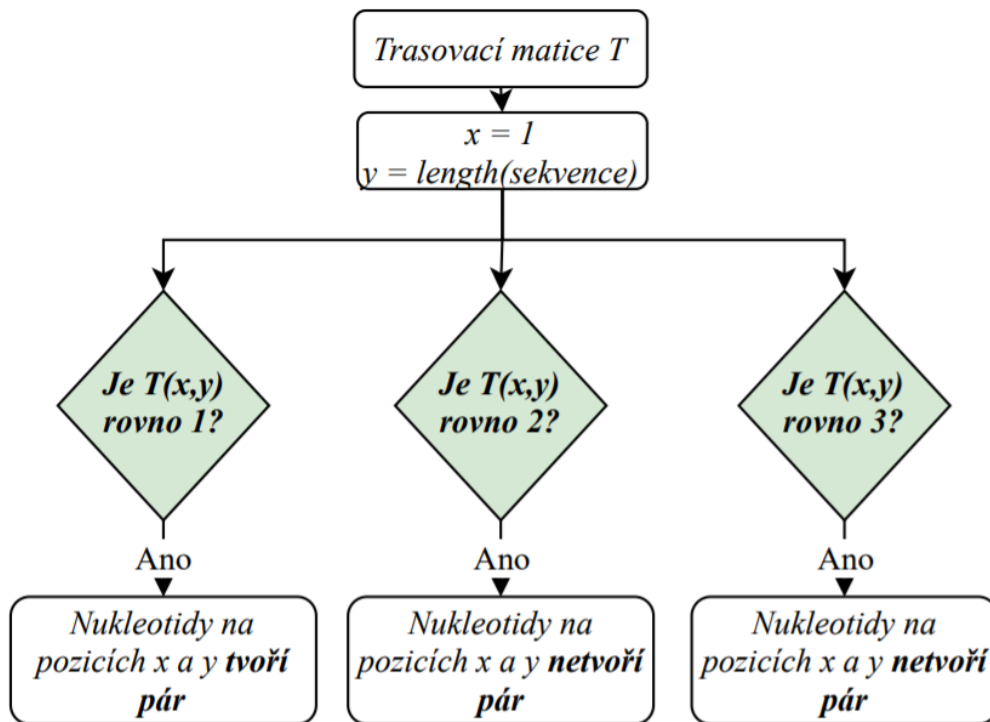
Trasovací matice T

x = 1
y = length(sekvence)

Je T(x,y) rovno 1?

Je T(x,y) rovno 2?

Je T(x,y) rovno 3?

Ano

Ano

Ano

Nukleotidy na pozicích x a y **tvoří** pár

Nukleotidy na pozicích x a y **netvoří** pár

Nukleotidy na pozicích x a y **netvoří** pár